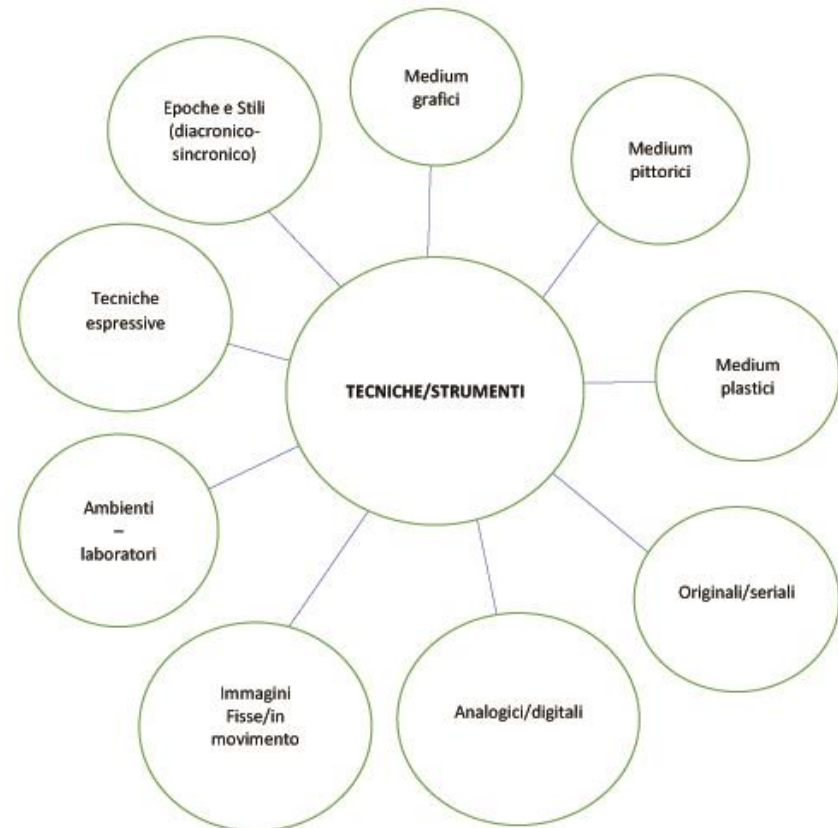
TECNICHE/STRUMENTI

Medium grafici

Medium pittorici

Medium plastici

Originali/seriali

Analogici/digitali

Immagini Fisse/in movimento

Ambienti – laboratori

Tecniche espressive

Epoche e Stili (diacronico-sincronico)